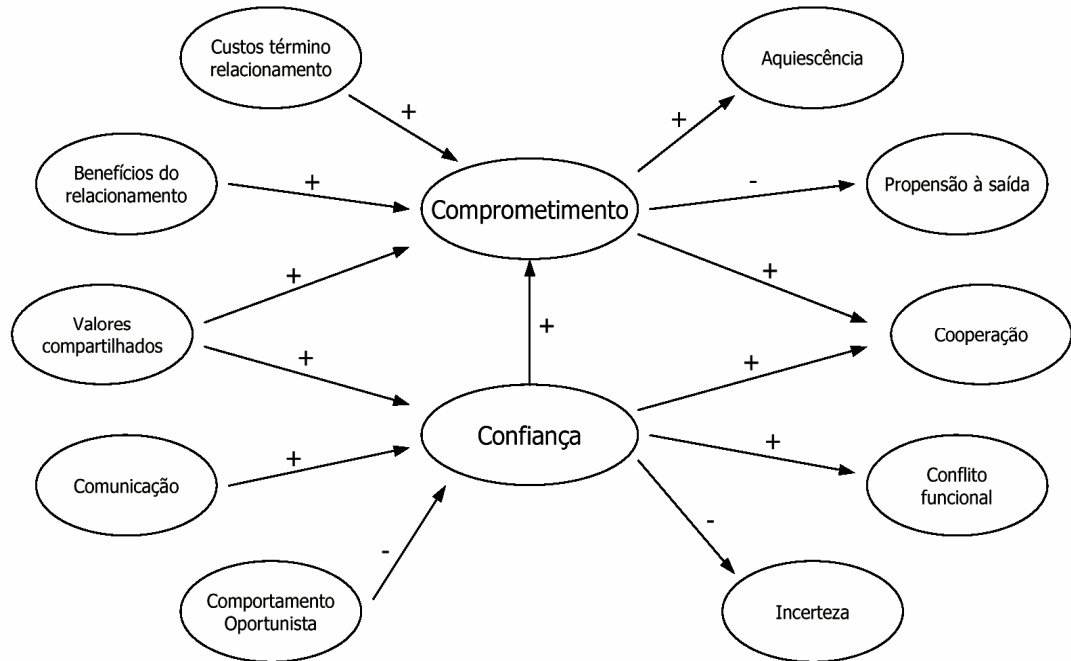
Custos término relacionamento

Aquiescência

+

+

Benefícios do relacionamento

+

Comprometimento

-

Propensão à saída

+

+

Valores compartilhados

+

Cooperação

+

+

Confiança

+

Comunicação

+

Conflito funcional

-

-

Comportamento Oportunista

Incerteza